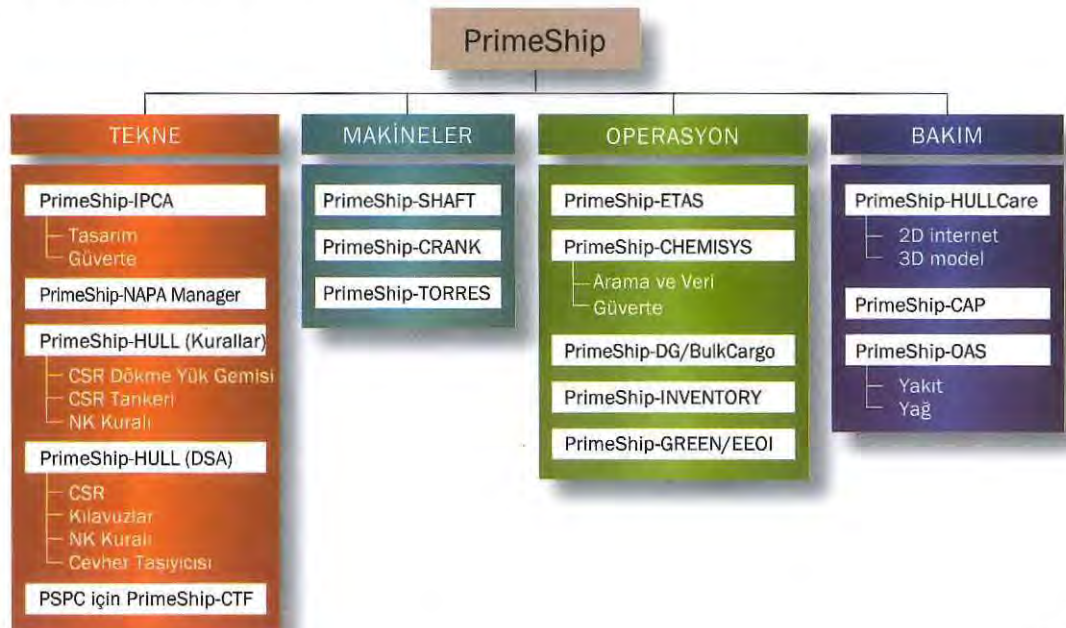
PrimeShip

TEKNE

PrimeShip-IPCA
Tasarım
Güverte

PrimeShip-NAPA Manager

PrimeShip-HULL (Kurallar)
CSR Dökme Yük Gemisi
CSR Tankeri
NK Kuralı

PrimeShip-HULL (DSA)
CSR
Kılavuzlar
NK Kuralı
Cevher Taşıyıcısı

PSPC için PrimeShip-CTF

MAKİNELER

PrimeShip-SHAFT

PrimeShip-CRANK

PrimeShip-TORRES

OPERASYON

PrimeShip-ETAS

PrimeShip-CHEMISYS
Arama ve Veri
Güverte

PrimeShip-DG/BulkCargo

PrimeShip-INVENTORY

PrimeShip-GREEN/EEOI

BAKIM

PrimeShip-HULLCare
2D internet
3D model

PrimeShip-CAP

PrimeShip-OAS
Yakıt
Yağ